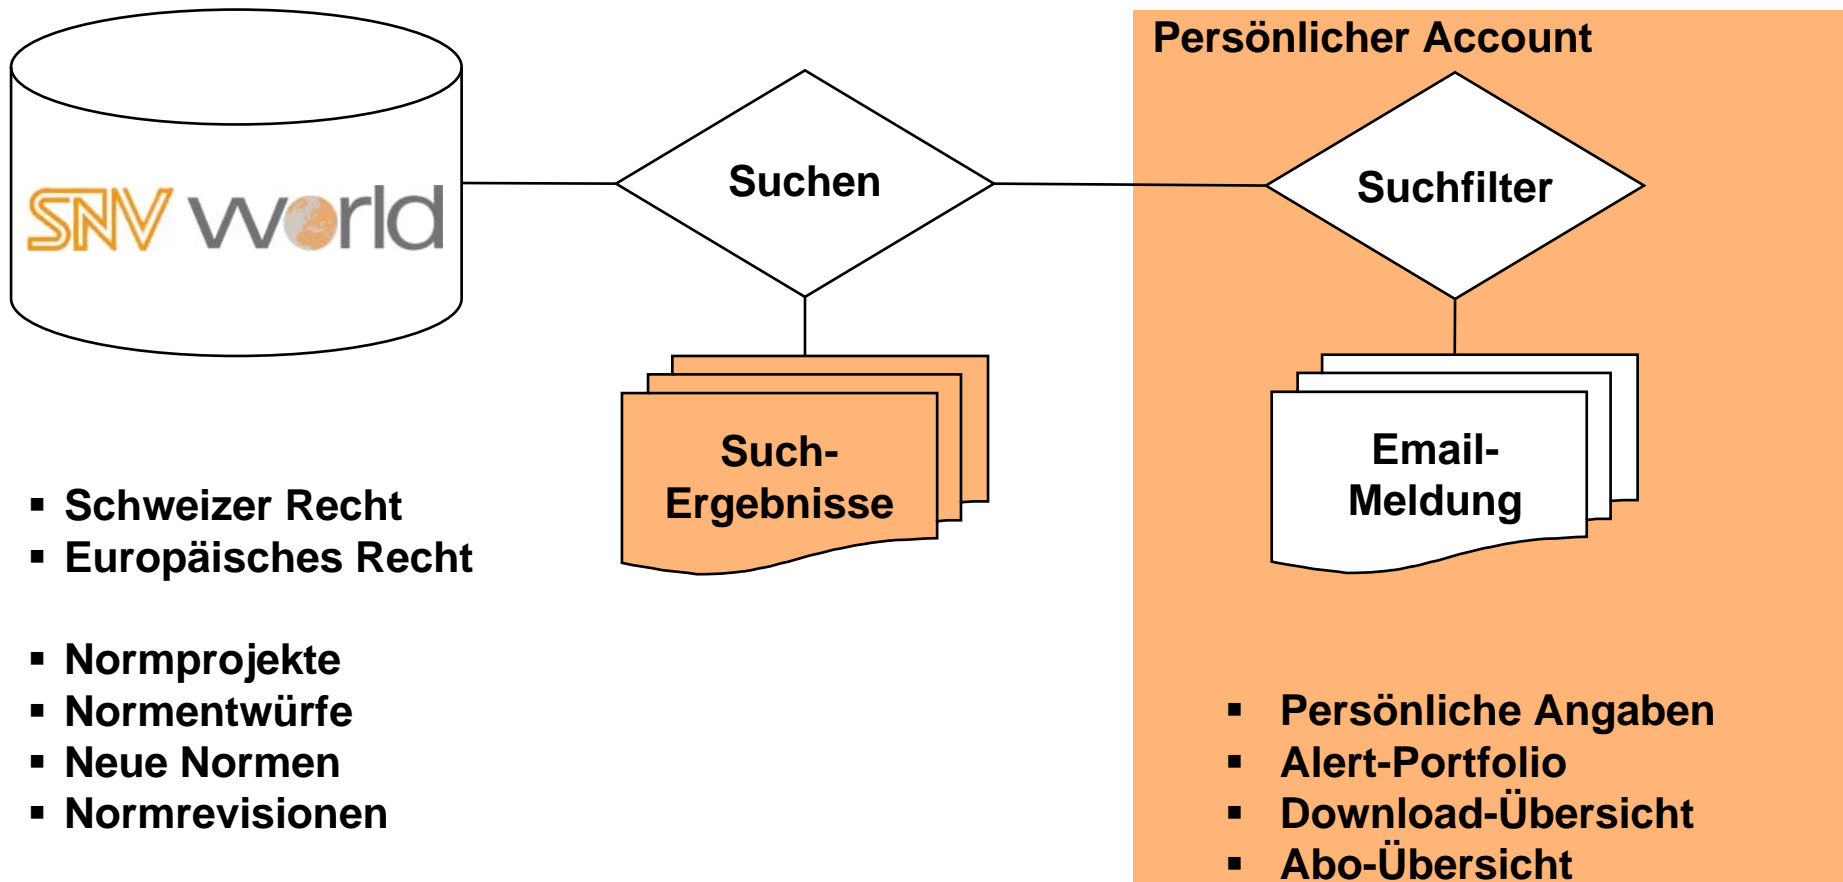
SNV world

Suchen

Such-Ergebnisse

Persönlicher Account

Suchfilter

Email-Meldung

- Schweizer Recht
- Europäisches Recht

- Normprojekte
- Normentwürfe
- Neue Normen
- Normrevisionen

- Persönliche Angaben
- Alert-Portfolio
- Download-Übersicht
- Abo-Übersicht